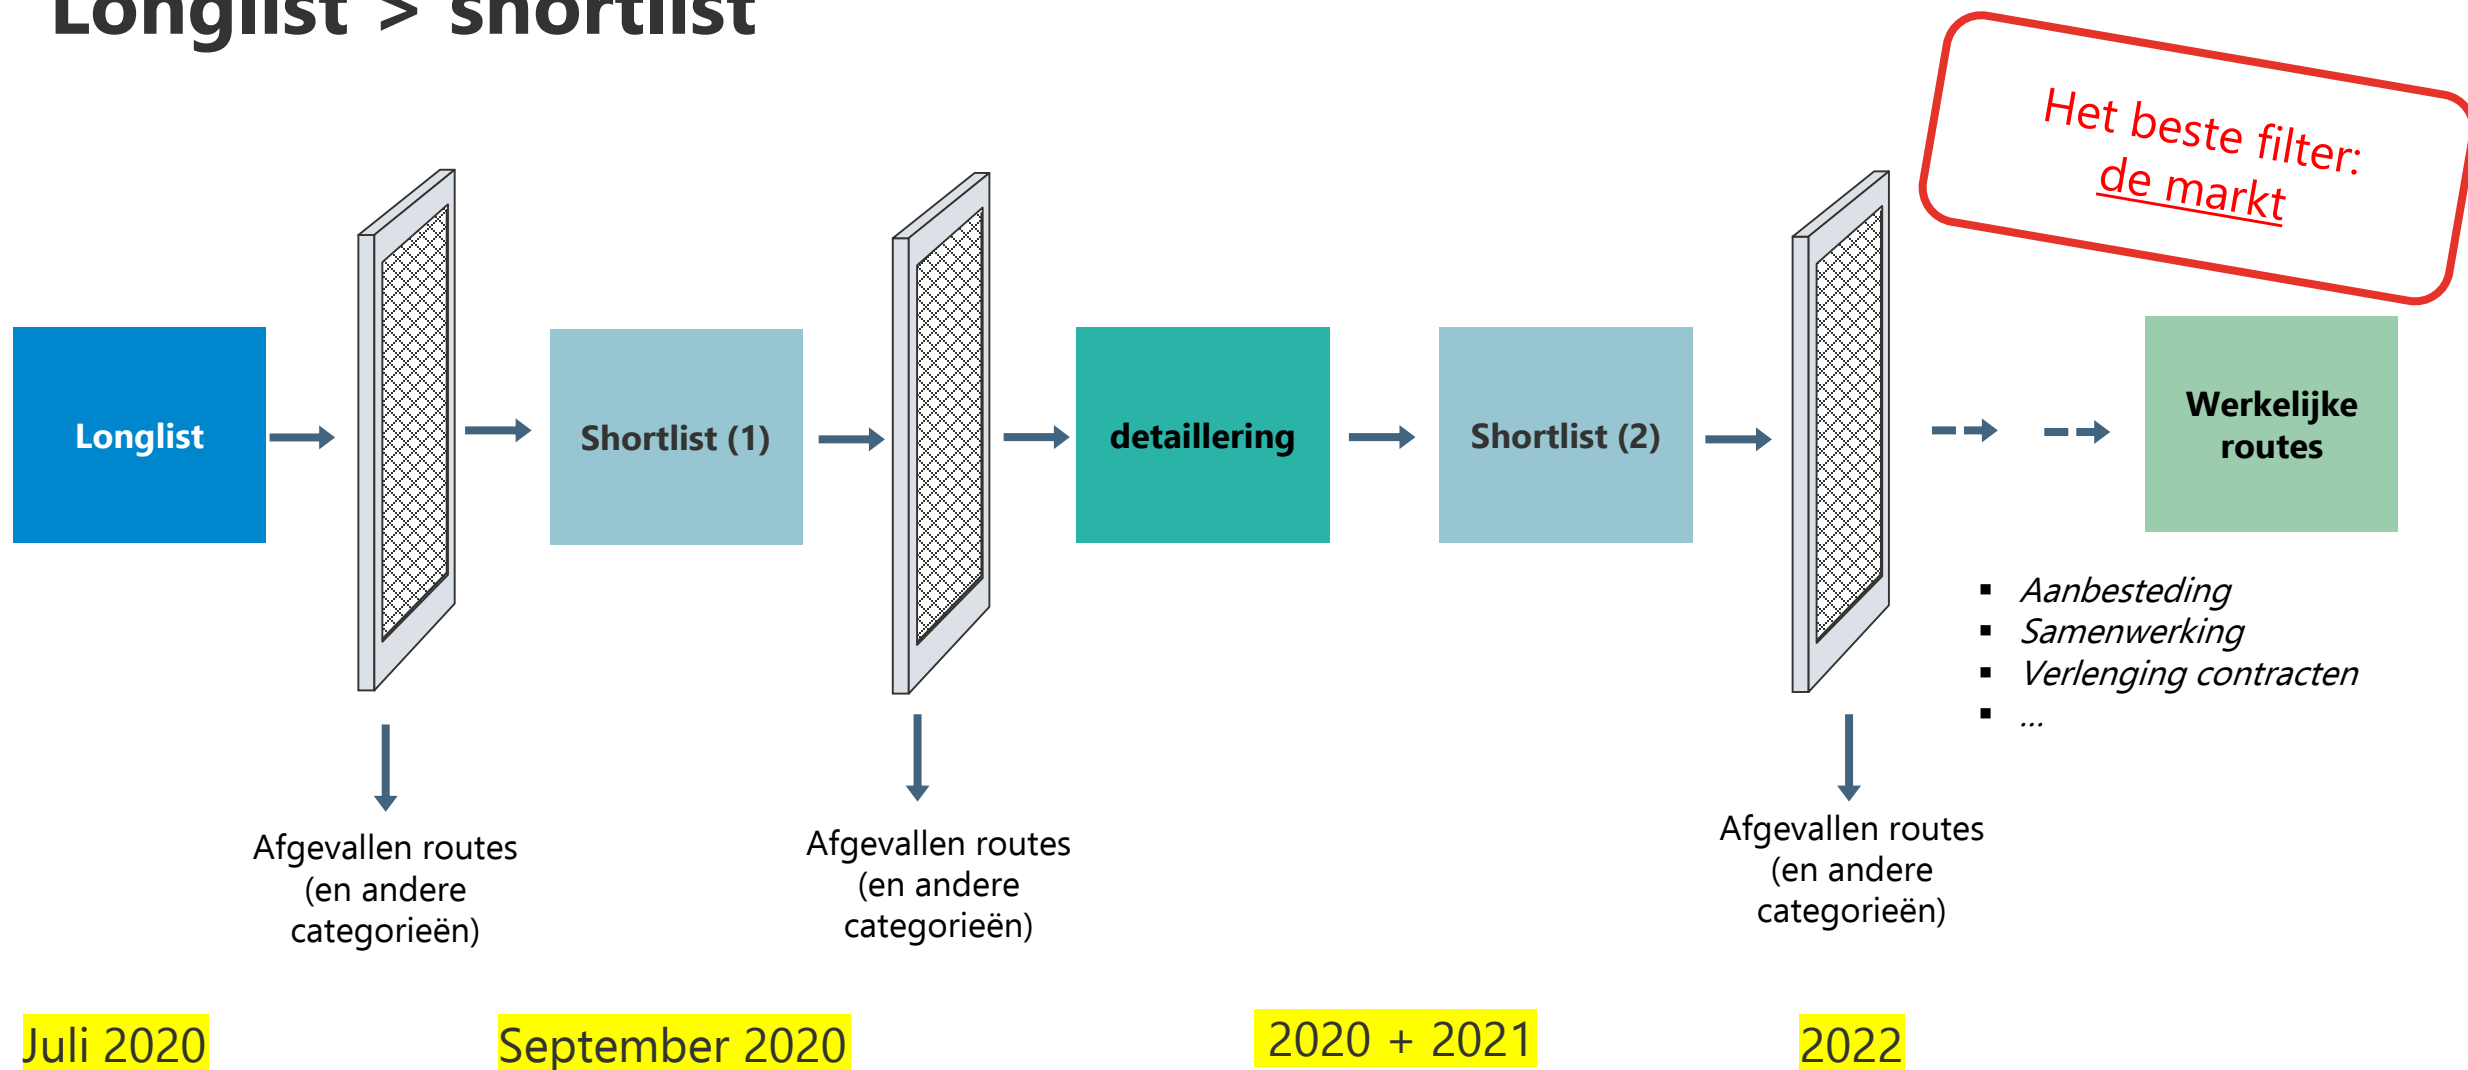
Longlist > shortlist

Het beste filter:
de markt

Longlist

Shortlist (1)

detaillering

Shortlist (2)

Werkelijke routes

- *Aanbesteding*
- *Samenwerking*
- *Verlenging contracten*
- *...*

Afgevallen routes (en andere categorieën)

Afgevallen routes (en andere categorieën)

Afgevallen routes (en andere categorieën)

Juli 2020

September 2020

2020 + 2021

2022